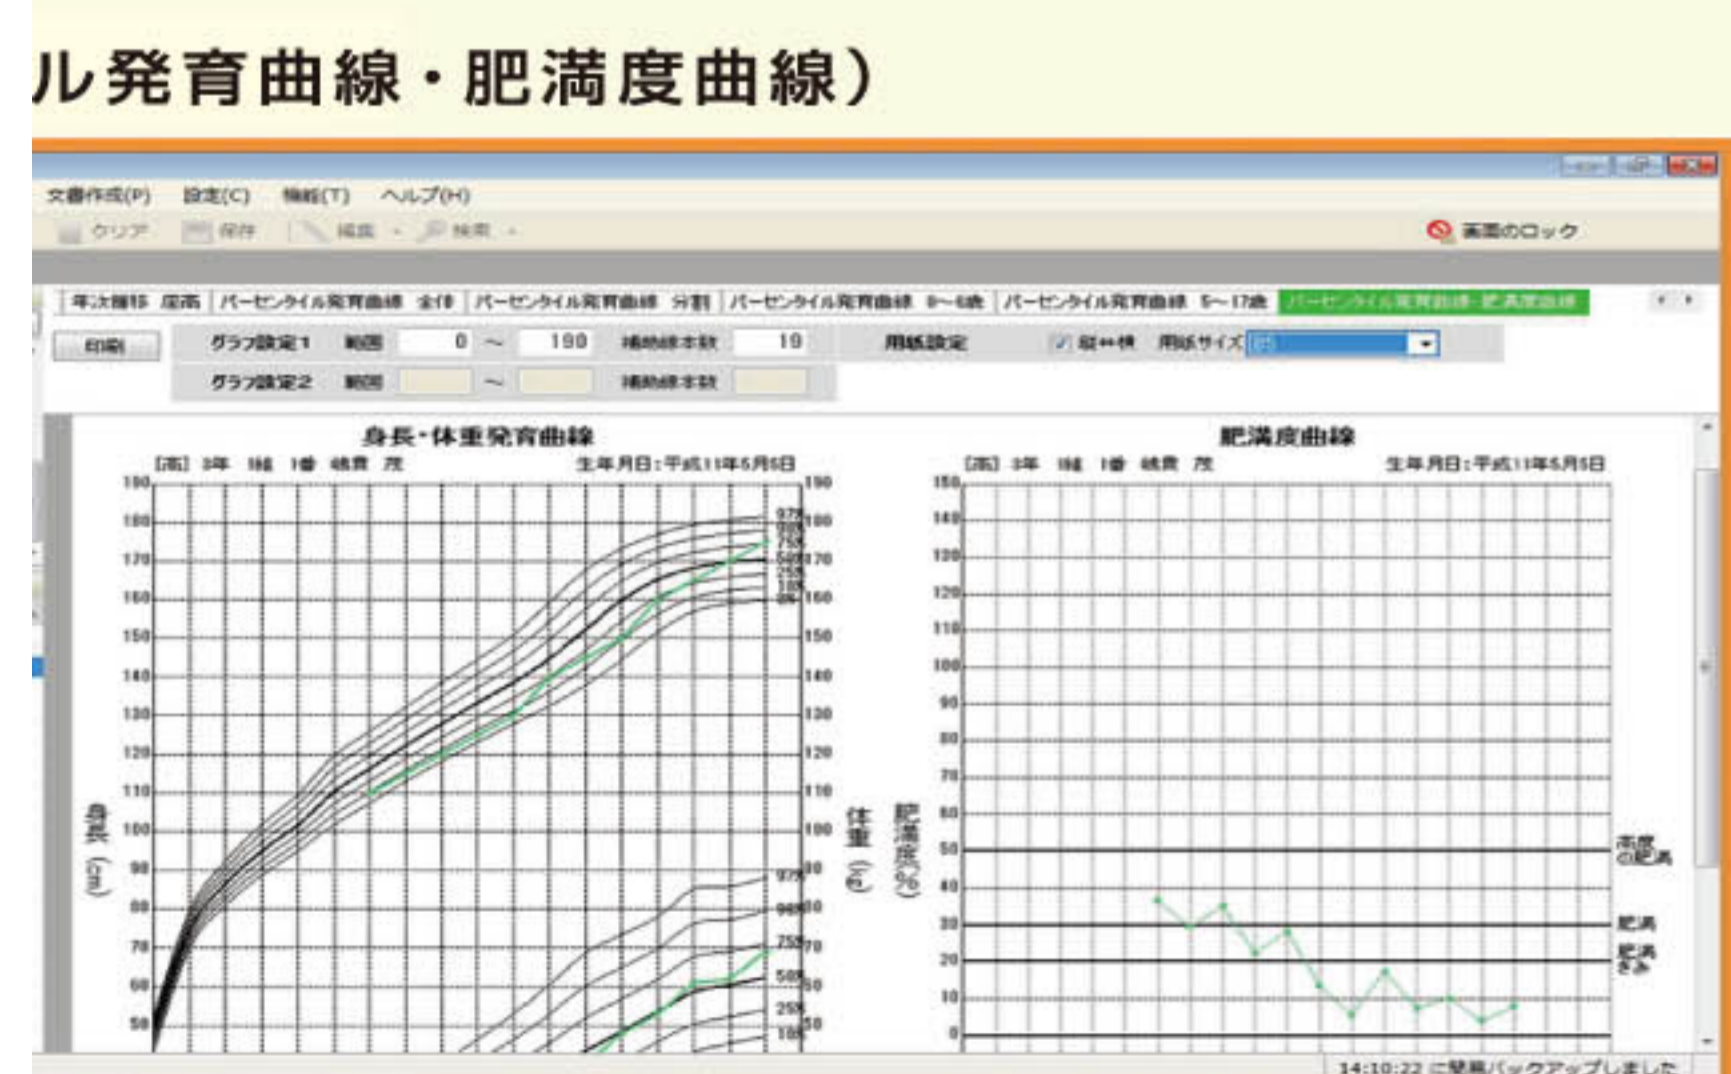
ル発育曲線・肥満度曲線）

文書作成(P) 設定(C) 機能(T) ヘルプ(H)
クリア 保存 編集 検索
画面のロック

年次推移 座高 | パーセンタイル発育曲線 全体 | パーセンタイル発育曲線 分割 | パーセンタイル発育曲線 0〜6歳 | パーセンタイル発育曲線 5〜17歳 | パーセンタイル発育曲線・肥満度曲線

印刷
グラフ設定1 範囲 0 〜 190 補助線本数 19
グラフ設定2 範囲 〜 補助線本数
用紙設定 ✓ 縦⇔横 用紙サイズ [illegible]

身長・体重発育曲線
[高] 3年 1組 1番 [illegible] 茂
生年月日：平成11年5月5日
190 180 170 160 150 140 130 120 110 100 90 80 70 60 50
身長 (cm)
体重 (kg)
97% 90% 75% 50% 25% 10% 3%
97% 90% 75% 50% 25% 10%

肥満度曲線
[高] 3年 1組 1番 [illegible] 茂
生年月日：平成11年5月5日
150 140 130 120 110 100 90 80 70 60 50 40 30 20 10 0
肥満度(%)
高度の肥満
肥満
肥満ぎみ

14:10:22 に簡易バックアップしました